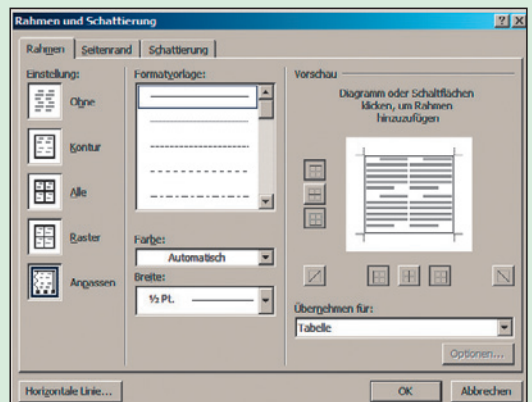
Rahmen und Schattierung

?  X

Rahmen | Seitenrand | Schattierung

Einstellung:

Ohne

Kontur

Alle

Raster

Anpassen

Formatvorlage:

Farbe:

Automatisch

Breite:

½ Pt.

Vorschau

Diagramm oder Schaltflächen klicken, um Rahmen hinzuzufügen

Übernehmen für:

Tabelle

Optionen...

Horizontale Linie...

OK

Abbrechen